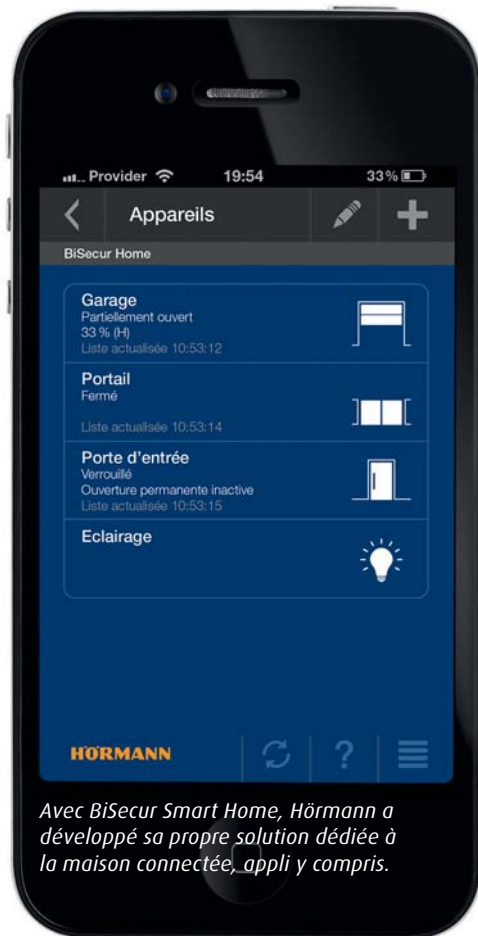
Provider 19:54 33%

Appareils

BiSecur Home

Garage
Partiellement ouvert
33 % (H)
Liste actualisée 10:53:12

Portail
Fermé
Liste actualisée 10:53:14

Porte d'entrée
Verrouillé
Ouverture permanente inactive
Liste actualisée 10:53:15

Eclairage

HÖRMANN

?

Avec BiSecur Smart Home, Hörmann a développé sa propre solution dédiée à la maison connectée, appli y compris.